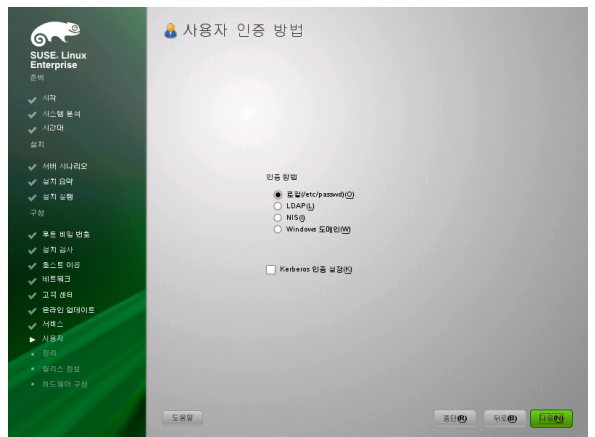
SUSE. Linux Enterprise

준비

시작

시스템 분석

시간대

설치

서버 시나리오

설치 요약

설치 실행

구성

루트 비밀 번호

설치 검사

호스트 이름

네트워크

고객 센터

온라인 업데이트

서비스

사용자

정리

릴리스 정보

하드웨어 구성

사용자 인증 방법

인증 방법

로컬(/etc/passwd)(O)

LDAP(L)

NIS(I)

Windows 도메인(W)

Kerberos 인증 설정(K)

도움말

중단(R)

뒤로(B)

다음(N)